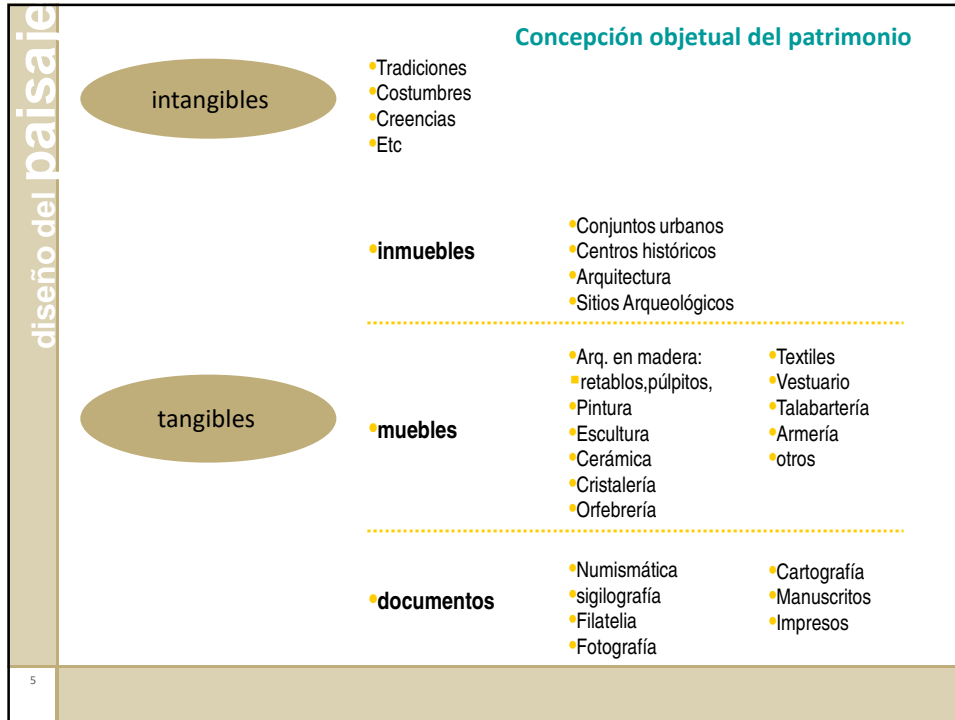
diseño del paisaje

Concepción objetual del patrimonio

intangibles

•Tradiciones
•Costumbres
•Creencias
•Etc

•inmuebles

•Conjuntos urbanos
•Centros históricos
•Arquitectura
•Sitios Arqueológicos

tangibles

•muebles

•Arq. en madera:
•retablos,púlpitos,
•Pintura
•Escultura
•Cerámica
•Cristalería
•Orfebrería

•Textiles
•Vestuario
•Talabartería
•Armería
•otros

•documentos

•Numismática
•sigilografía
•Filatelia
•Fotografía

•Cartografía
•Manuscritos
•Impresos

5